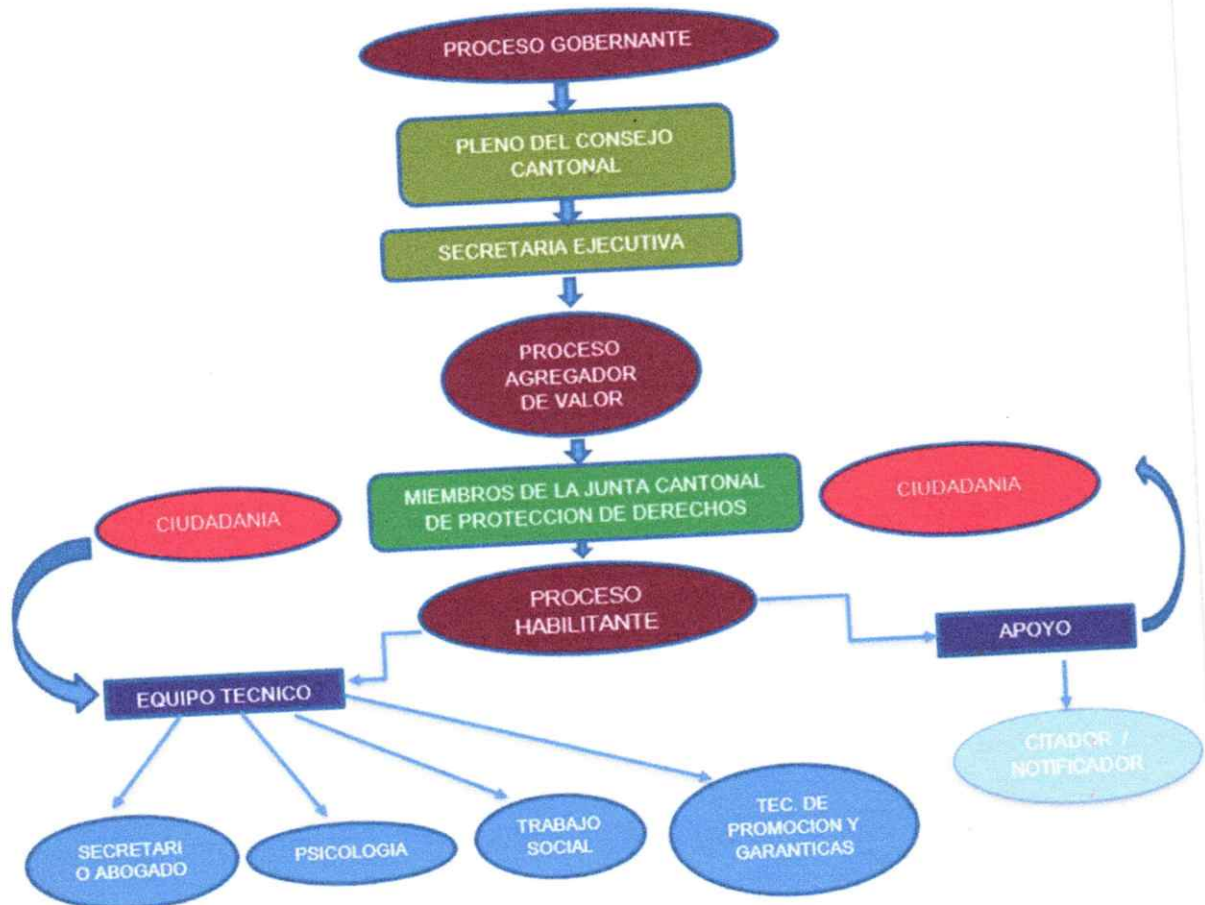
PROCESO GOBERNANTE

PLENO DEL CONSEJO CANTONAL

SECRETARIA EJECUTIVA

PROCESO AGREGADOR DE VALOR

MIEMBROS DE LA JUNTA CANTONAL DE PROTECCION DE DERECHOS

CIUDADANIA

CIUDADANIA

PROCESO HABILITANTE

APOYO

EQUIPO TECNICO

CITADOR / NOTIFICADOR

SECRETARI O ABOGADO

PSICOLOGIA

TRABAJO SOCIAL

TEC. DE PROMOCION Y GARANTICAS